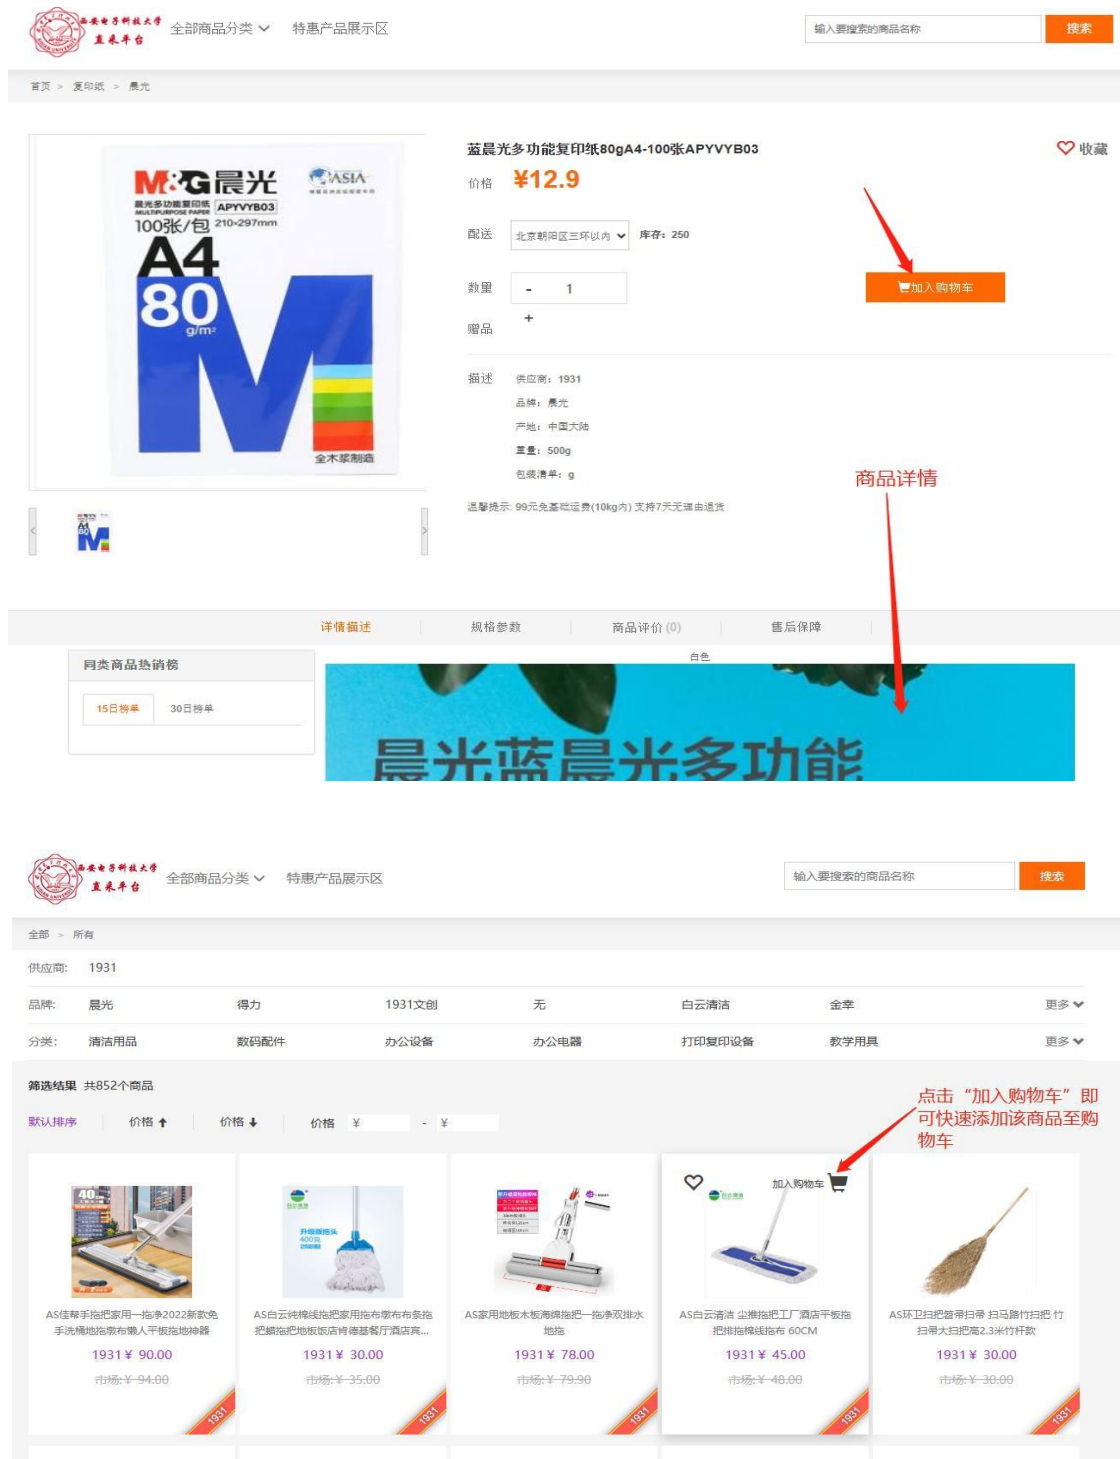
西安电子科技大学 直采平台 全部商品分类 特惠产品展示区 输入要搜索的商品名称 搜索

首页 > 复印纸 > 晨光

M&G晨光 ASIA 晨光多功能复印纸 MULTIPURPOSE PAPER APYVYB03 100张/包 210×297mm A4 80 g/m² M 全木浆制造

蓝晨光多功能复印纸80gA4-100张APYVYB03 收藏

价格 ¥12.9

配送 北京朝阳区三环以内 库存：250

数量 - 1 +

赠品

加入购物车

描述 供应商：1931
品牌：晨光
产地：中国大陆
重量：500g
包装清单：g

温馨提示：99元免基础运费(10kg内) 支持7天无理由退货

商品详情

详情描述 规格参数 商品评价 (0) 售后保障

同类商品热销榜
15日榜单 30日榜单

白色

晨光蓝晨光多功能

西安电子科技大学 直采平台 全部商品分类 特惠产品展示区 输入要搜索的商品名称 搜索

全部 > 所有

供应商: 1931

| 品牌: | 晨光 | 得力 | 1931文创 | 无 | 白云清洁 | 金幸 | 更多 |
|---|---|---|---|---|---|---|---|
| 分类: | 清洁用品 | 数码配件 | 办公设备 | 办公电器 | 打印复印设备 | 教学用具 | 更多 |

筛选结果 共852个商品

默认排序 价格 价格 价格 ¥ - ¥

点击“加入购物车”即可快速添加该商品至购物车

加入购物车

AS佳帮手拖把家用一拖净2022新款免手洗懒地拖布懒人平板拖地神器
1931 ¥ 90.00
市场: ¥ 94.00
1931

AS白云纯棉线拖把家用拖布墩布条拖把蜡拖把地板饭店肯德基餐厅酒店宾...
1931 ¥ 30.00
市场: ¥ 35.00
1931

AS家用地板木板海绵拖把一拖净双排水地拖
1931 ¥ 78.00
市场: ¥ 79.90
1931

AS白云清洁 尘推拖把工厂酒店平板拖把排拖棉线拖布 60CM
1931 ¥ 45.00
市场: ¥ 48.00
1931

AS环卫扫把番扫帚 扫马路竹扫把 竹扫帚大扫把高2.3米竹杆款
1931 ¥ 30.00
市场: ¥ 30.00
1931